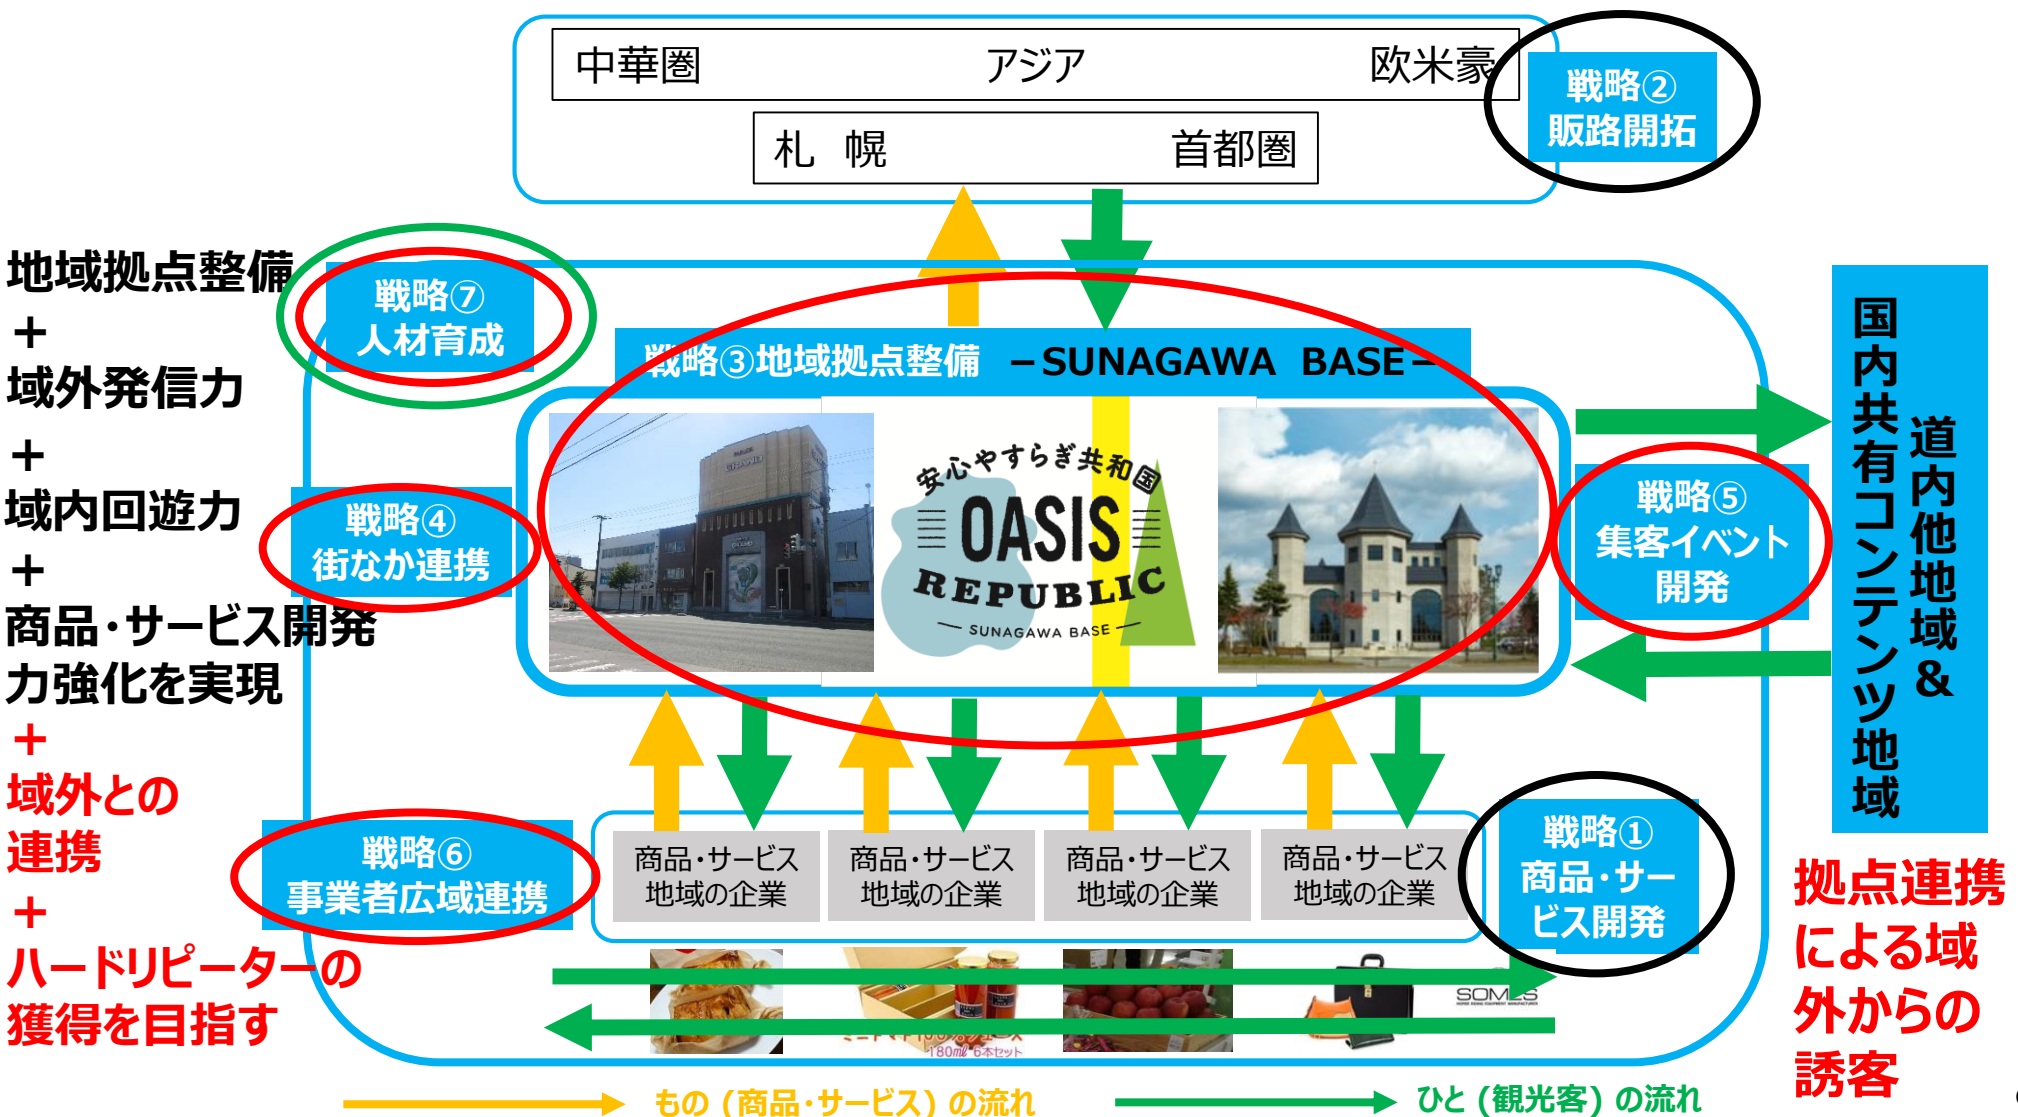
中華圏　アジア　欧米豪

札　幌　首都圏

戦略②
販路開拓

地域拠点整備
＋
域外発信力
＋
域内回遊力
＋
商品・サービス開発力強化を実現
＋
域外との連携
＋
ハードリピーターの獲得を目指す

戦略⑦
人材育成

戦略③地域拠点整備　－SUNAGAWA　BASE－

安心やすらぎ共和国
OASIS
REPUBLIC
SUNAGAWA BASE

戦略④
街なか連携

戦略⑤
集客イベント開発

国内共有コンテンツ地域

道内他地域＆

戦略⑥
事業者広域連携

| 商品・サービス 地域の企業 | 商品・サービス 地域の企業 | 商品・サービス 地域の企業 | 商品・サービス 地域の企業 |
|---|---|---|---|

戦略①
商品・サービス開発

拠点連携による域外からの誘客

180ml 6本セット

SOMES

もの（商品・サービス）の流れ

ひと（観光客）の流れ